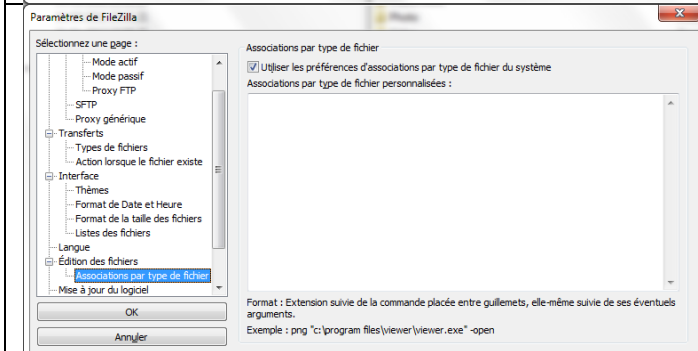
Paramètres de FileZilla

Sélectionnez une page :

Mode actif
Mode passif
Proxy FTP
SFTP
Proxy générique
Transferts
Types de fichiers
Action lorsque le fichier existe
Interface
Thèmes
Format de Date et Heure
Format de la taille des fichiers
Listes des fichiers
Langue
Édition des fichiers
Associations par type de fichier
Mise à jour du logiciel

OK
Annuler

Associations par type de fichier

Utiliser les préférences d'associations par type de fichier du système

Associations par type de fichier personnalisées :

Format : Extension suivie de la commande placée entre guillemets, elle-même suivie de ses éventuels arguments.

Exemple : png "c:\program files\viewer\viewer.exe" -open